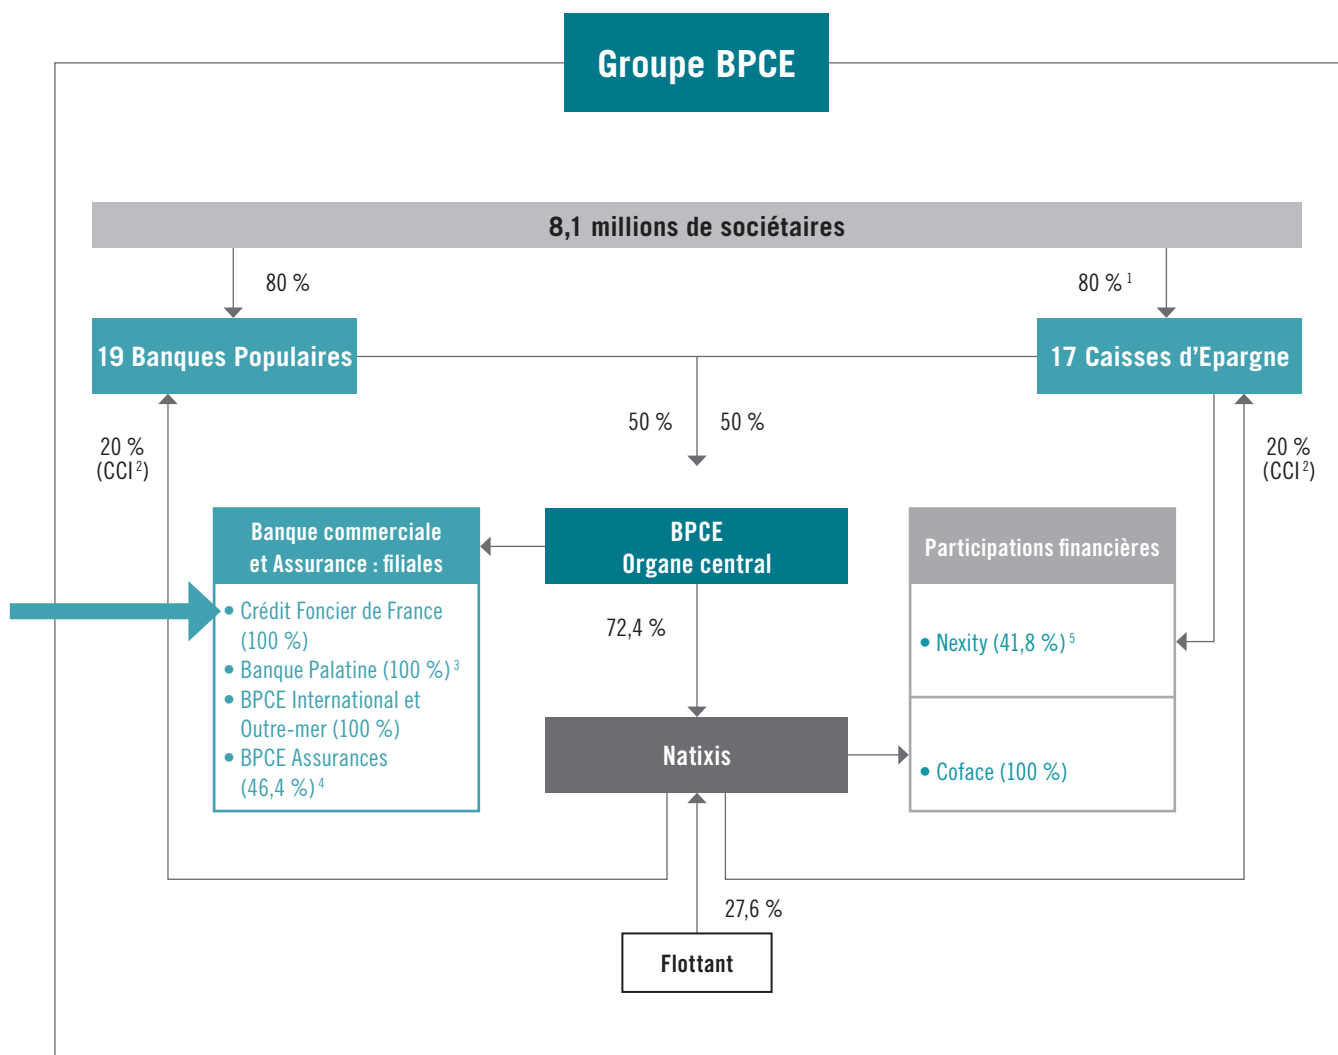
Groupe BPCE

8,1 millions de sociétaires

80 %

80 % $^{1}$

19 Banques Populaires

17 Caisses d'Epargne

50 %

50 %

20 % (CCI $^{2}$)

20 % (CCI $^{2}$)

Banque commerciale et Assurance : filiales

- Crédit Foncier de France (100 %)
- Banque Palatine (100 %) $^{3}$
- BPCE International et Outre-mer (100 %)
- BPCE Assurances (46,4 %) $^{4}$

BPCE
Organe central

72,4 %

Participations financières

- Nexity (41,8 %) $^{5}$

- Coface (100 %)

Natixis

27,6 %

Flottant